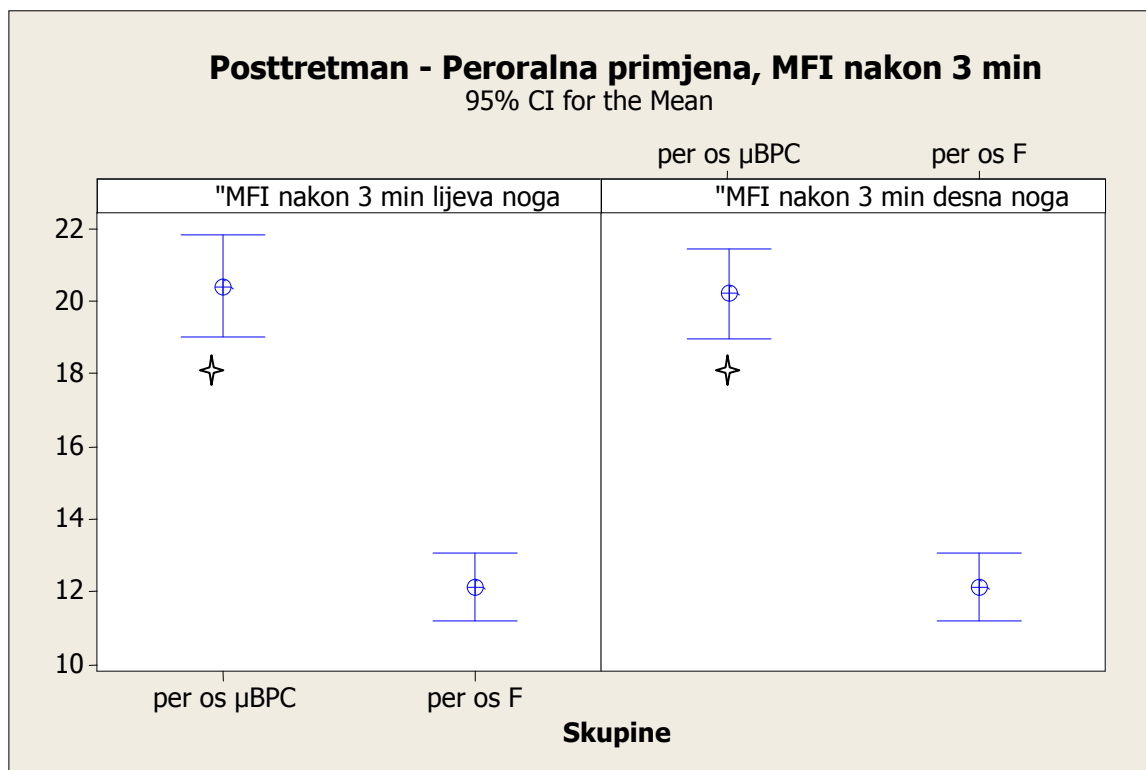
Posttretman - Peroralna primjena, MFI nakon 3 min
95% CI for the Mean

per os µBPC
per os F

"MFI nakon 3 min lijeva noga
"MFI nakon 3 min desna noga

22
20
18
16
14
12
10

per os µBPC
per os F
Skupine